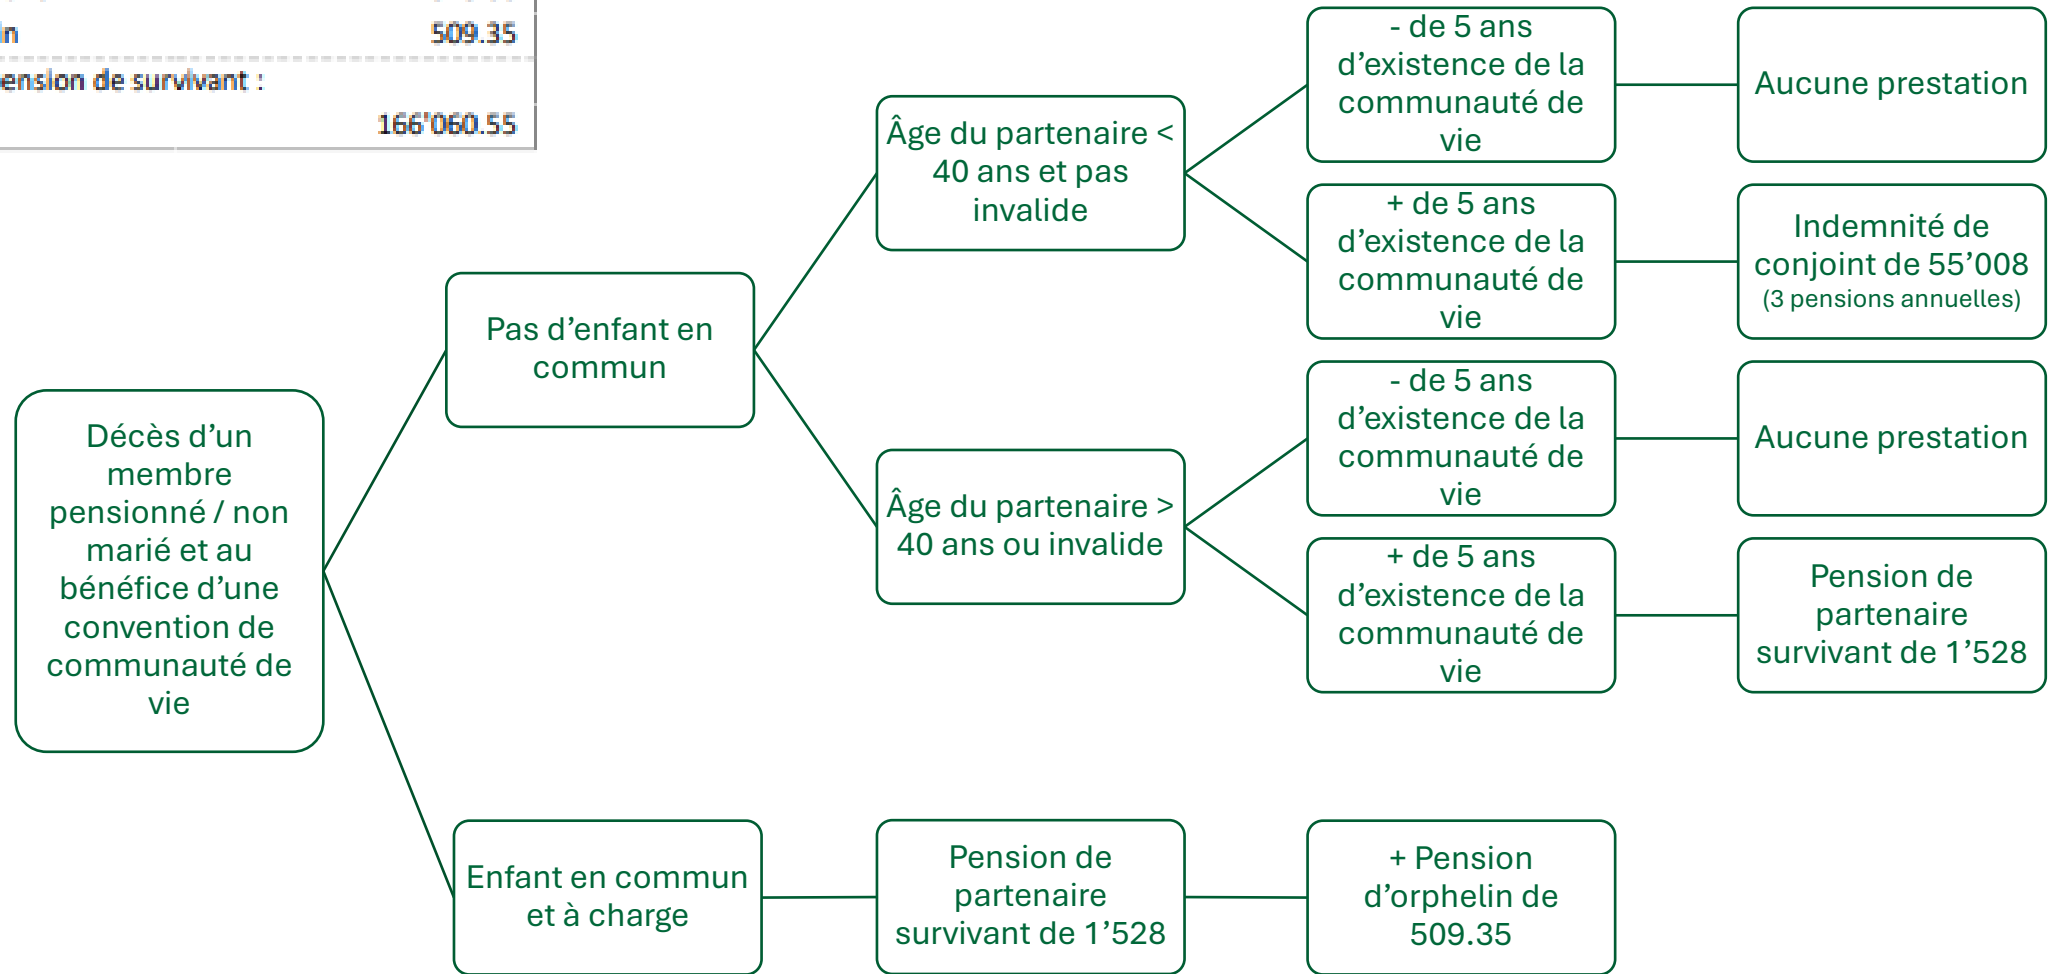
in 509.35

ension de survivant :

166'060.55

Décès d’un membre pensionné / non marié et au bénéfice d’une convention de communauté de vie

Pas d’enfant en commun

Âge du partenaire < 40 ans et pas invalide

- de 5 ans d’existence de la communauté de vie

Aucune prestation

+ de 5 ans d’existence de la communauté de vie

Indemnité de conjoint de 55’008 (3 pensions annuelles)

Âge du partenaire > 40 ans ou invalide

- de 5 ans d’existence de la communauté de vie

Aucune prestation

+ de 5 ans d’existence de la communauté de vie

Pension de partenaire survivant de 1’528

Enfant en commun et à charge

Pension de partenaire survivant de 1’528

+ Pension d’orphelin de 509.35